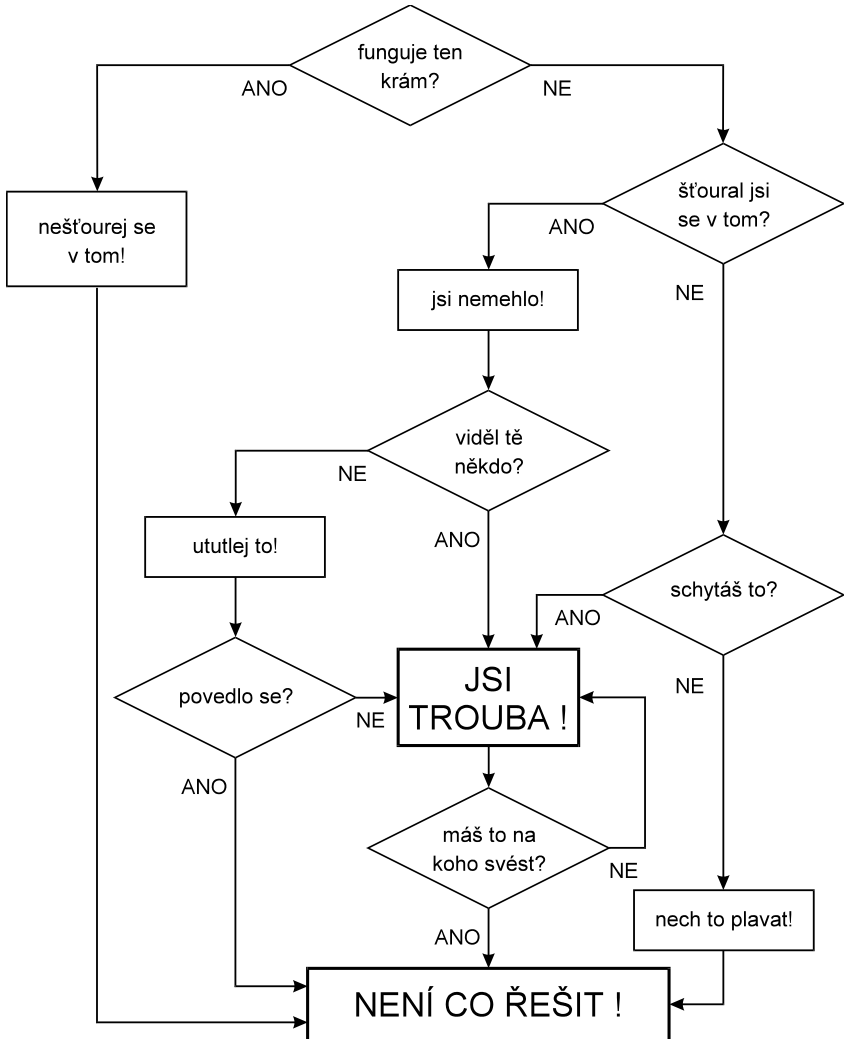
funguje ten krám?

ANO

NE

nešťourej se v tom!

šťoural jsi se v tom?

ANO

NE

jsi nemehlo!

viděl tě někdo?

NE

ANO

ututlej to!

schytáš to?

ANO

NE

povedlo se?

NE

ANO

JSI TROUBA !

máš to na koho svést?

NE

ANO

nech to plavat!

NENÍ CO ŘEŠIT !